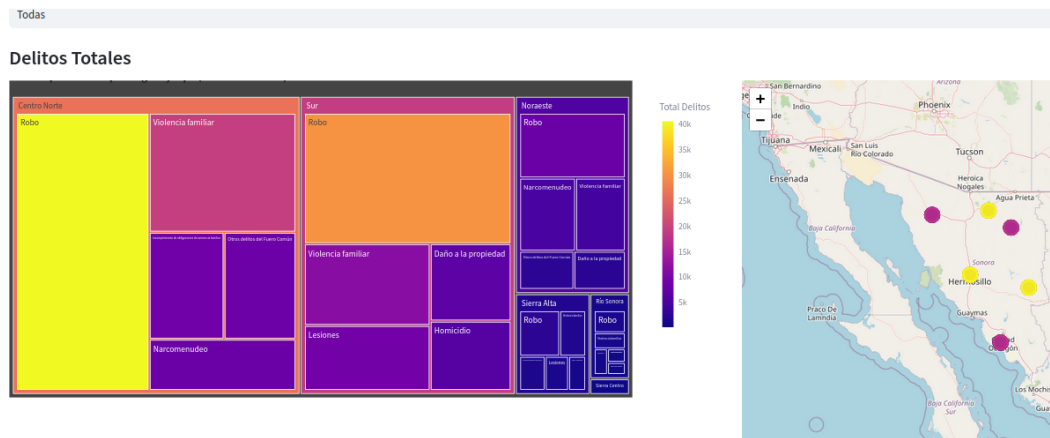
Todas

Delitos Totales

Centro Norte
Robo
Violencia familiar
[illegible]
Otros delitos del Fuero Común
Narcomenudeo
Sur
Robo
Violencia familiar
Daño a la propiedad
Lesiones
Homicidio
Noraeste
Robo
Narcomenudeo
Violencia familiar
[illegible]
Daño a la propiedad
Sierra Alta
Robo
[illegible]
Lesiones
Río Sonora
Robo
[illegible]
Sierra Centro

Total Delitos
40k
35k
30k
25k
20k
15k
10k
5k

+
−
San Bernardino
Phoenix
Indio
Tijuana
Mexicali
San Luis Río Colorado
Tucson
Heroica Nogales
Ensenada
Agua Prieta
Baja California
Sonora
Hermosillo
Praco de Lamandia
Guaymas
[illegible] Obregón
Los Mochis
Baja California Sur